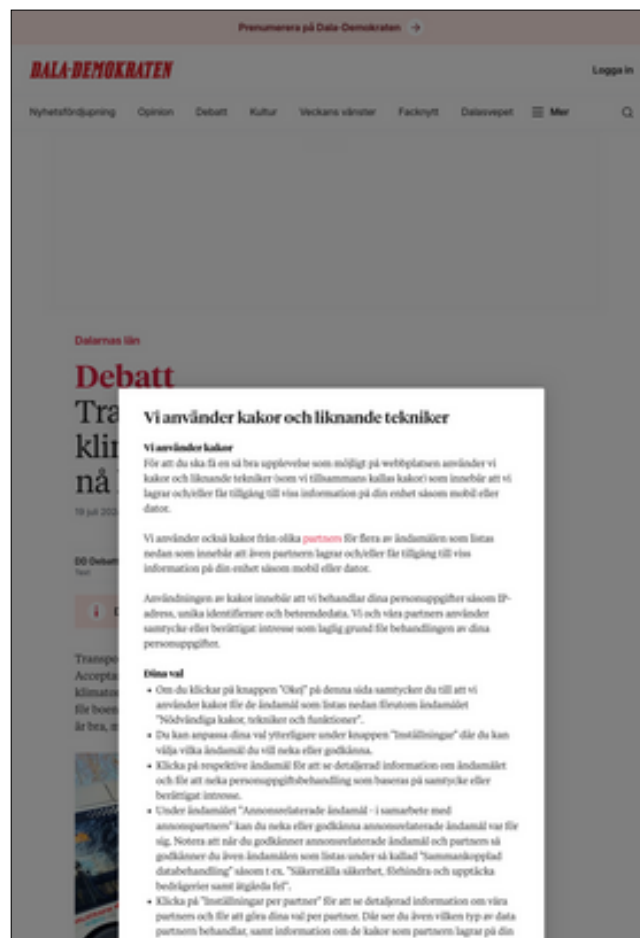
Prenumerera på Dala-Demokraten →

DALA-DEMOKRATEN

Logga in

Nyhetsfördjupning Opinion Debatt Kultur Veckans vänster Facknytt Dalasvepet Mer

Dalarnas län

Debatt

Tra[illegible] kli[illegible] nå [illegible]

19 juli 202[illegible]

DD Debatt
Text

Transpo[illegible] Accepta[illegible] klimato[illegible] för boen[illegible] är bra, m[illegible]

Vi använder kakor och liknande tekniker

Vi använder kakor

För att du ska få en så bra upplevelse som möjligt på webbplatsen använder vi kakor och liknande tekniker (som vi tillsammans kallas kakor) som innebär att vi lagrar och/eller får tillgång till viss information på din enhet såsom mobil eller dator.

Vi använder också kakor från olika partners för flera av ändamålen som listas nedan som innebär att även partners lagrar och/eller får tillgång till viss information på din enhet såsom mobil eller dator.

Användningen av kakor innebär att vi behandlar dina personuppgifter såsom IP-adress, unika identifierare och beteendedata. Vi och våra partners använder samtycke eller berättigat intresse som laglig grund för behandlingen av dina personuppgifter.

Dina val

• Om du klickar på knappen "Okej" på denna sida samtycker du till att vi använder kakor för de ändamål som listas nedan förutom ändamålet "Nödvändiga kakor, tekniker och funktioner".
• Du kan anpassa dina val ytterligare under knappen "Inställningar" där du kan välja vilka ändamål du vill neka eller godkänna.
• Klicka på respektive ändamål för att se detaljerad information om ändamålet och för att neka personuppgiftsbehandling som baseras på samtycke eller berättigat intresse.
• Under ändamålet "Annonsrelaterade ändamål - i samarbete med annonspartners" kan du neka eller godkänna annonsrelaterade ändamål var för sig. Notera att när du godkänner annonsrelaterade ändamål och partners så godkänner du även ändamålen som listas under så kallad "Sammankopplad databehandling" såsom t ex. "Säkerställa säkerhet, förhindra och upptäcka bedrägerier samt åtgärda fel".
• Klicka på "Inställningar per partner" för att se detaljerad information om våra partners och för att göra dina val per partner. Där ser du även vilken typ av data partnern behandlar, samt information om de kakor som partnern lagrar på din